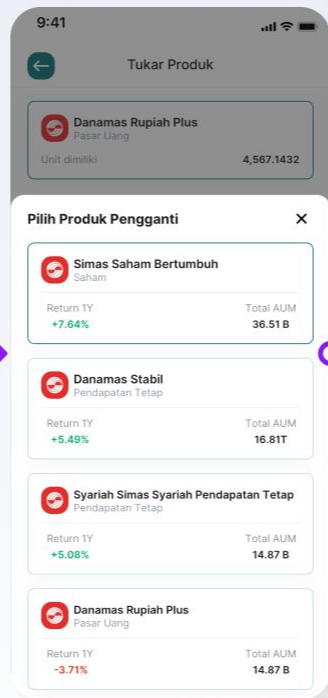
9:41

Tukar Produk

Danamas Rupiah Plus
Pasar Uang

Unit dimiliki 4,567.1432

Pilih Produk Pengganti ✕

Simas Saham Bertumbuh
Saham

Return 1Y
+7.64%

Total AUM
36.51 B

Danamas Stabil
Pendapatan Tetap

Return 1Y
+5.49%

Total AUM
16.81T

Syariah Simas Syariah Pendapatan Tetap
Pendapatan Tetap

Return 1Y
+5.08%

Total AUM
14.87 B

Danamas Rupiah Plus
Pasar Uang

Return 1Y
-3.71%

Total AUM
14.87 B